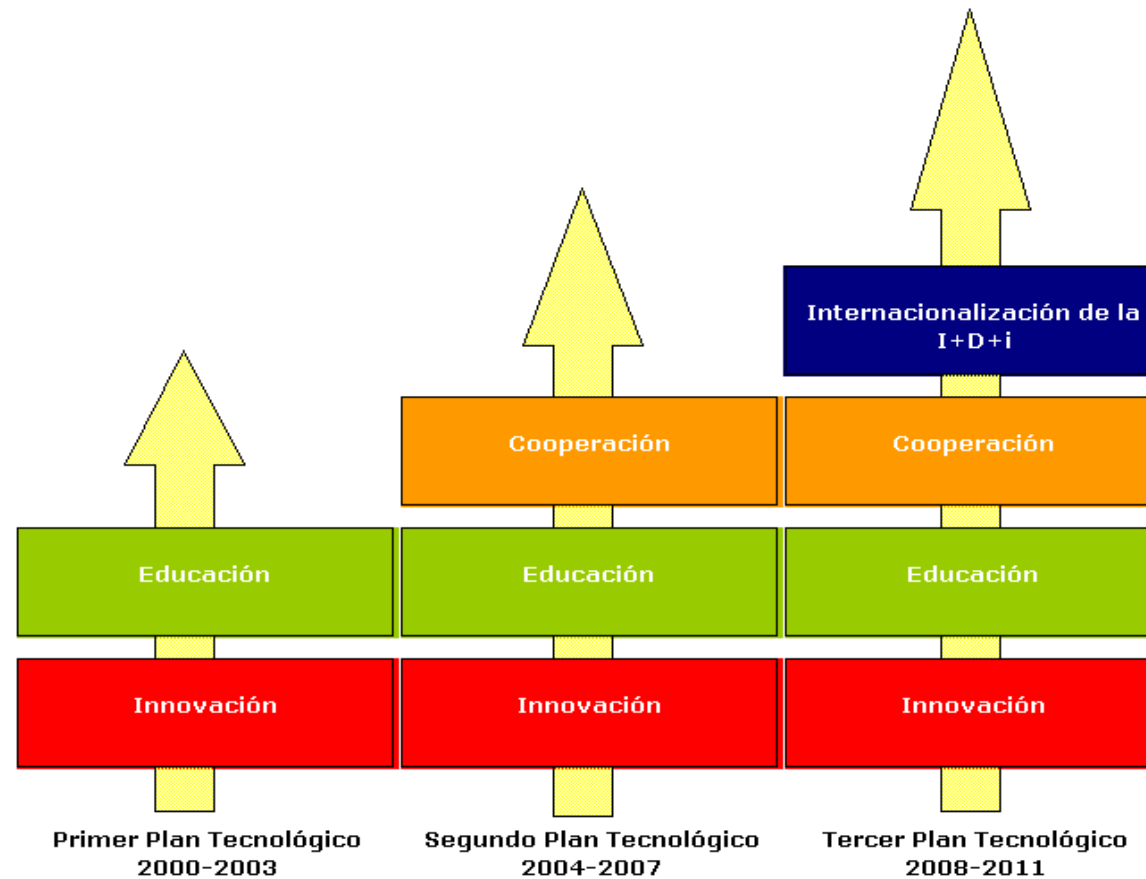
Educación

Innovación

Primer Plan Tecnológico
2000-2003

Cooperación

Educación

Innovación

Segundo Plan Tecnológico
2004-2007

Internacionalización de la I+D+i

Cooperación

Educación

Innovación

Tercer Plan Tecnológico
2008-2011